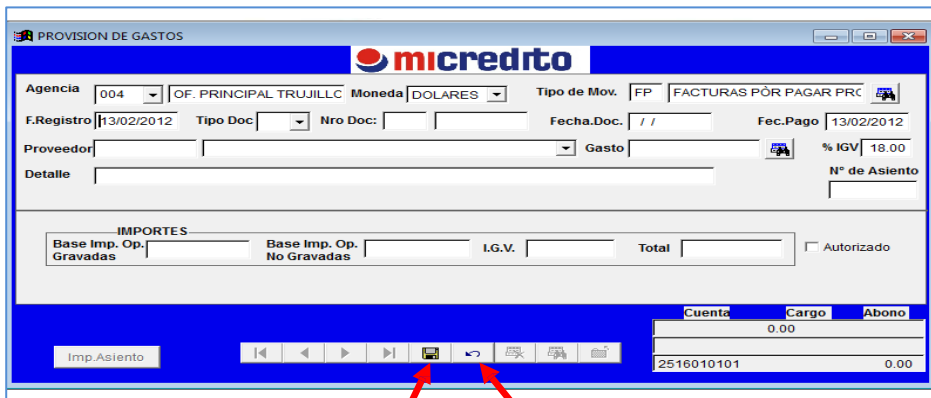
PROVISION DE GASTOS

micredito

Agencia 004 OF. PRINCIPAL TRUJILLC Moneda DOLARES Tipo de Mov. FP FACTURAS PÒR PAGAR PRC

F.Registro 13/02/2012 Tipo Doc Nro Doc: Fecha.Doc. / / Fec.Pago 13/02/2012

Proveedor Gasto % IGV 18.00

Detalle N° de Asiento

IMPORTES

Base Imp. Op. Gravadas Base Imp. Op. No Gravadas I.G.V. Total Autorizado

| Cuenta | Cargo | Abono |
|---|---|---|
| | 0.00 | |
| 2516010101 | | 0.00 |

Imp.Asiento